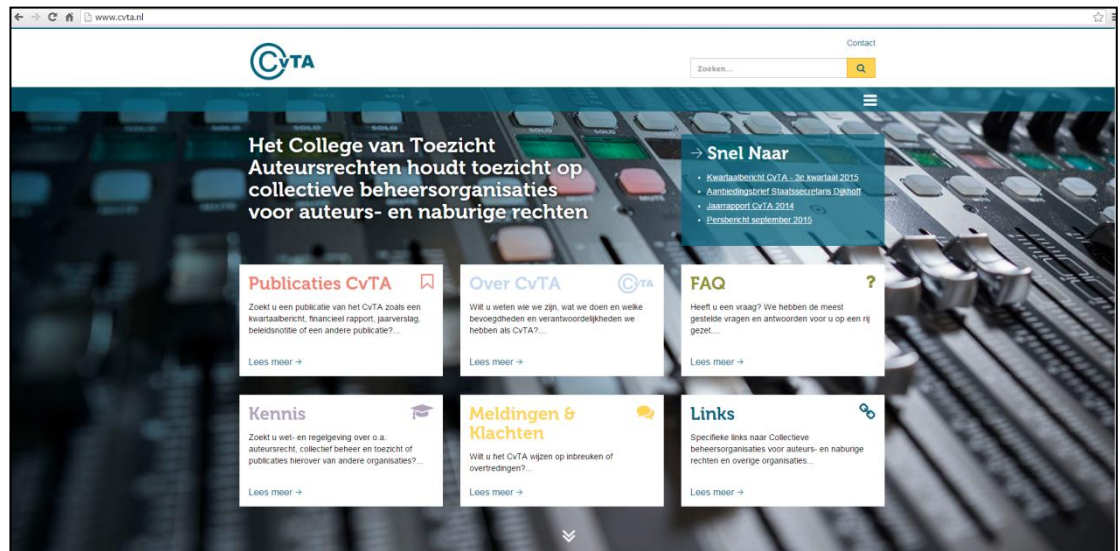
www.cvta.nl

CvTA

Contact

Zoeken...

Het College van Toezicht Auteursrechten houdt toezicht op collectieve beheersorganisaties voor auteurs- en naburige rechten

→ Snel Naar

- Kwartaalbericht CvTA - 3e kwartaal 2015
- Aanbiedingsbrief Staatssecretaris Dijkhoff
- Jaarrapport CvTA 2014
- Persbericht september 2015

Publicaties CvTA

Zoekt u een publicatie van het CvTA zoals een kwartaalbericht, financieel rapport, jaarverslag, beleidsnotitie of een andere publicatie?...

Lees meer →

Over CvTA

Wilt u weten wie we zijn, wat we doen en welke bevoegdheden en verantwoordelijkheden we hebben als CvTA?...

Lees meer →

FAQ

Heeft u een vraag? We hebben de meest gestelde vragen en antwoorden voor u op een rij gezet....

Lees meer →

Kennis

Zoekt u wet- en regelgeving over o.a. auteursrecht, collectief beheer en toezicht of publicaties hierover van andere organisaties?...

Lees meer →

Meldingen & Klachten

Wilt u het CvTA wijzen op inbreuken of overtredingen?...

Lees meer →

Links

Specifieke links naar Collectieve beheersorganisaties voor auteurs- en naburige rechten en overige organisaties...

Lees meer →